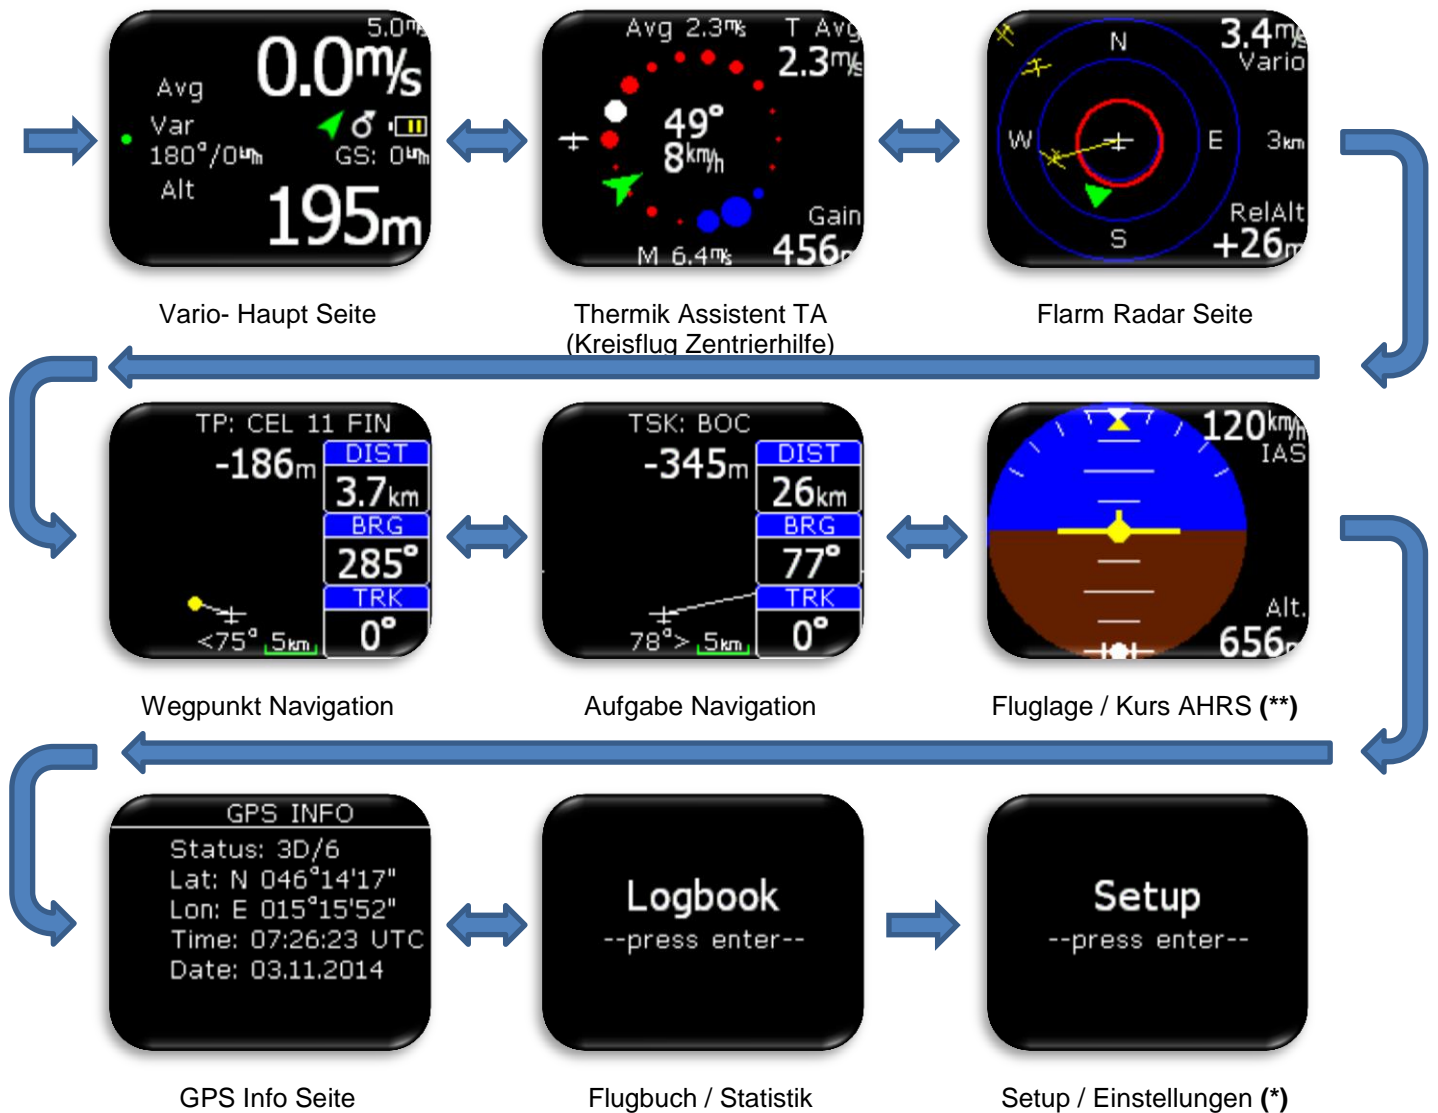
5.0m/s
0.0m/s
Avg
Var
180°/0km/h
GS: 0km/h
Alt
195m

Avg 2.3m/s
T Avg
2.3m/s
49°
8km/h
Gain
M 6.4m/s
456m

N
3.4m/s
Vario
W
E
3km
RelAlt
S
+26m

Vario- Haupt Seite

Thermik Assistent TA (Kreisflug Zentrierhilfe)

Flarm Radar Seite

TP: CEL 11 FIN
-186m
DIST
3.7km
BRG
285°
TRK
0°
<75° 5km

TSK: BOC
-345m
DIST
26km
BRG
77°
TRK
0°
78°> 5km

120km/h
IAS
Alt.
656m

Wegpunkt Navigation

Aufgabe Navigation

Fluglage / Kurs AHRS **(**)**

GPS INFO
Status: 3D/6
Lat: N 046°14'17"
Lon: E 015°15'52"
Time: 07:26:23 UTC
Date: 03.11.2014

Logbook
--press enter--

Setup
--press enter--

GPS Info Seite

Flugbuch / Statistik

Setup / Einstellungen **(*)**